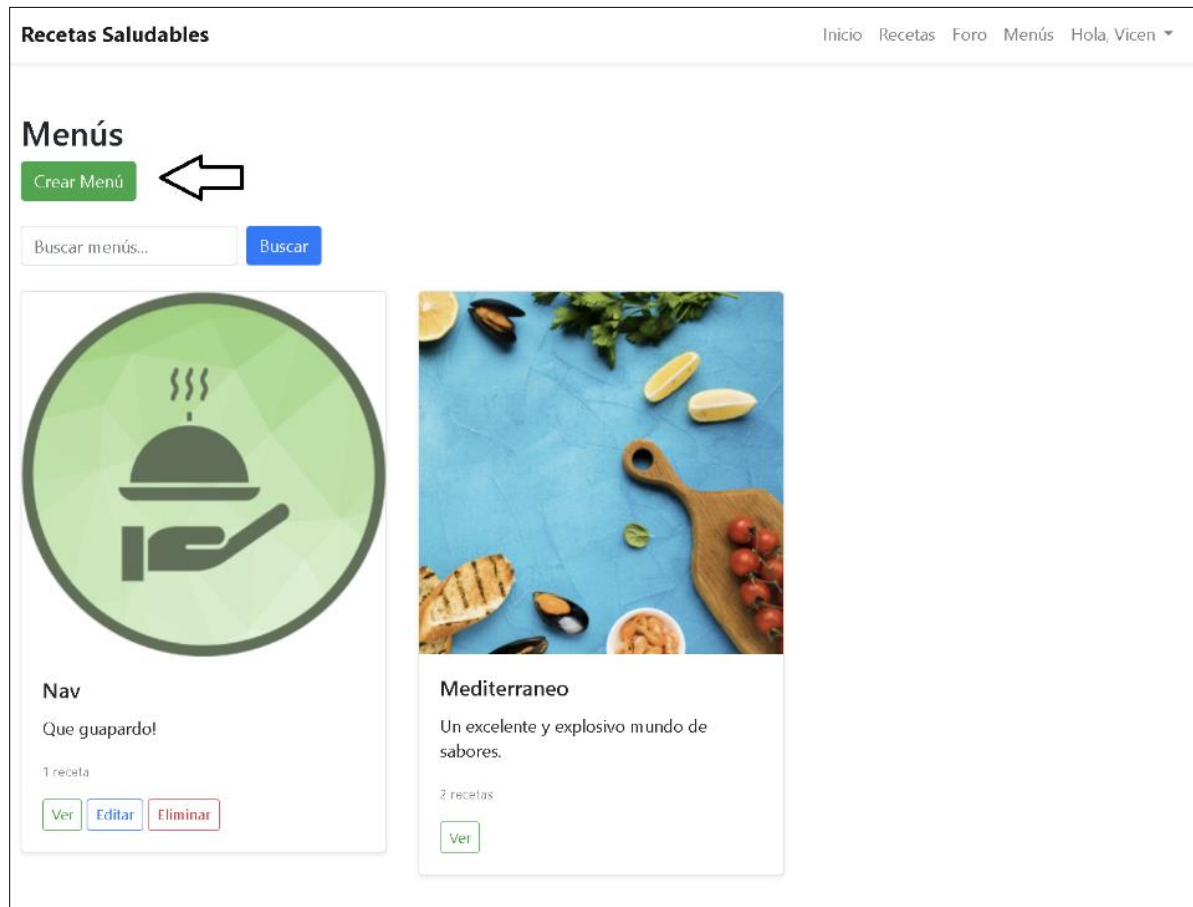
Recetas Saludables

Inicio Recetas Foro Menús Hola, Vicen

Menús

Crear Menú

Buscar menús...

Buscar

Nav

Que guapardo!

1 receta

Ver Editar Eliminar

Mediterraneo

Un excelente y explosivo mundo de sabores.

2 recetas

Ver